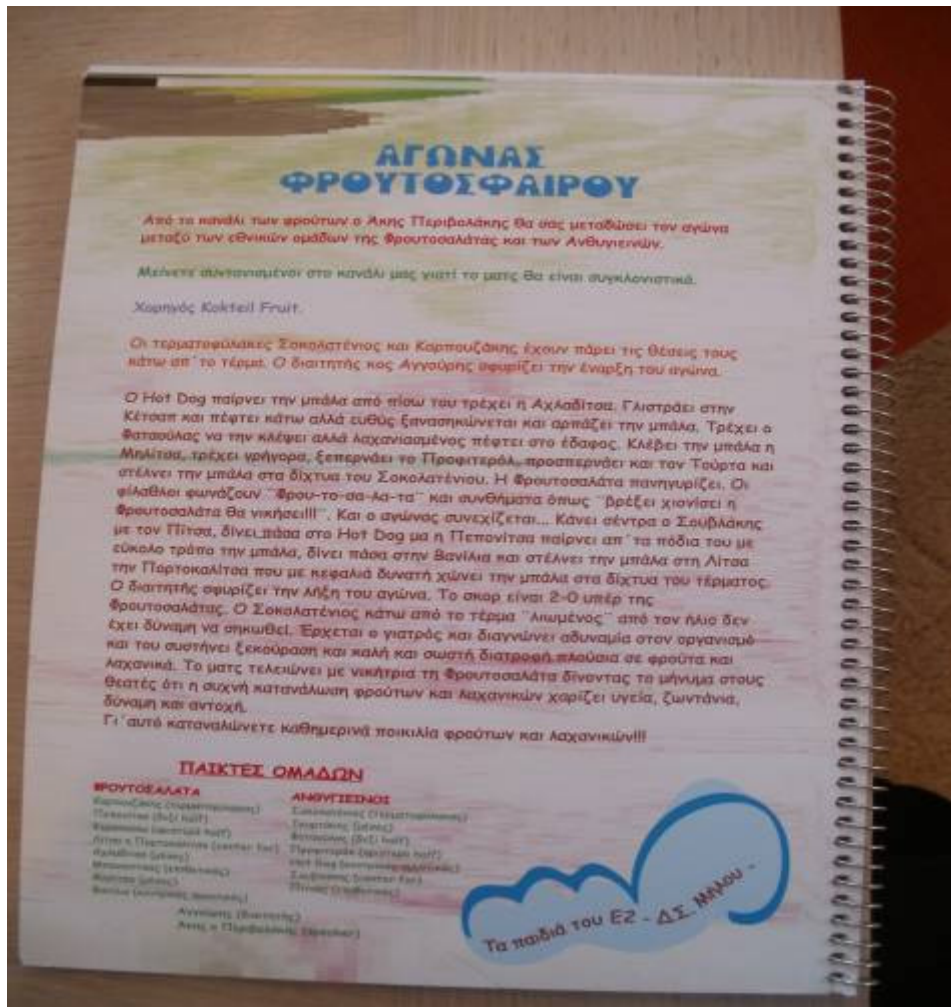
ΑΓΩΝΑΣ ΦΡΟΥΤΟΣΦΑΙΡΟΥ

Από το κανάλι των φρούτων ο Άκης Περιβολάκης θα σας μεταδώσει τον αγώνα μεταξύ των εθνικών ομάδων της Φρουτοσαλάτας και των Ανθυγιεινών.

Μείνετε συντονισμένοι στο κανάλι μας γιατί το ματς θα είναι συγκλονιστικό.

Χορηγός Koktei Fruit.

Οι τερματοφύλακες Σοκολατένιος και Καρπουζάκης έχουν πάρει τις θέσεις τους κάτω απ΄ το τέρμα. Ο διαιτητής κος Αγγούρης σφυρίζει την έναρξη του αγώνα.

Ο Hot Dog παίρνει την μπάλα από πίσω του τρέχει η Αχλαδίτσα. Γλιστράει στην Κέτσαπ και πέφτει κάτω αλλά ευθύς ξανασηκώνεται και αρπάζει την μπάλα. Τρέχει ο Φασούλας να την κλέψει αλλά λαχανιασμένος πέφτει στο έδαφος. Κλέβει την μπάλα η Μηλίτσα, τρέχει γρήγορα, ξεπερνάει το Προφιτερόλ, προσπερνάει και τον Τούρτα και στέλνει την μπάλα στα δίχτυα του Σοκολατένιου. Η Φρουτοσαλάτα πανηγυρίζει. Οι φίλαθλοι φωνάζουν ¨Φρου-το-σα-λα-τα¨ και συνθήματα όπως ¨βρέξει χιονίσει η Φρουτοσαλάτα θα νικήσει!!!¨. Και ο αγώνας συνεχίζεται... Κάνει σέντρα ο Σουβλάκης με τον Πίτσα, δίνει πάσα στο Hot Dog μα η Πεπονίτσα παίρνει απ΄ τα πόδια του με εύκολο τρόπο την μπάλα, δίνει πάσα στην Βανίλια και στέλνει την μπάλα στη Λίτσα την Πορτοκαλίτσα που με κεφαλιά δυνατή χώνει την μπάλα στα δίχτυα του τέρματος. Ο διαιτητής σφυρίζει την λήξη του αγώνα. Το σκορ είναι 2-0 υπέρ της Φρουτοσαλάτας. Ο Σοκολατένιος κάτω από το τέρμα ¨Λιωμένος¨ από τον ήλιο δεν έχει δύναμη να σηκωθεί. Έρχεται ο γιατρός και διαγνώνει αδυναμία στον οργανισμό και του συστήνει ξεκούραση και καλή και σωστή διατροφή πλούσια σε φρούτα και λαχανικά. Το ματς τελειώνει με νικήτρια τη Φρουτοσαλάτα δίνοντας το μήνυμα στους θεατές ότι η συχνή κατανάλωση φρούτων και λαχανικών χαρίζει υγεία, ζωντάνια, δύναμη και αντοχή.
Γι΄αυτό καταναλώνετε καθημερινά ποικιλία φρούτων και λαχανικών!!!

ΠΑΙΚΤΕΣ ΟΜΑΔΩΝ

ΦΡΟΥΤΟΣΑΛΑΤΑ
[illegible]

ΑΝΘΥΓΙΕΙΝΟΙ
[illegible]

Αγγούρης (διαιτητής)
Άκης ο Περιβολάκης (εκφωνητής)

Τα παιδιά του Ε2 - ΔΣ. Μήλου -